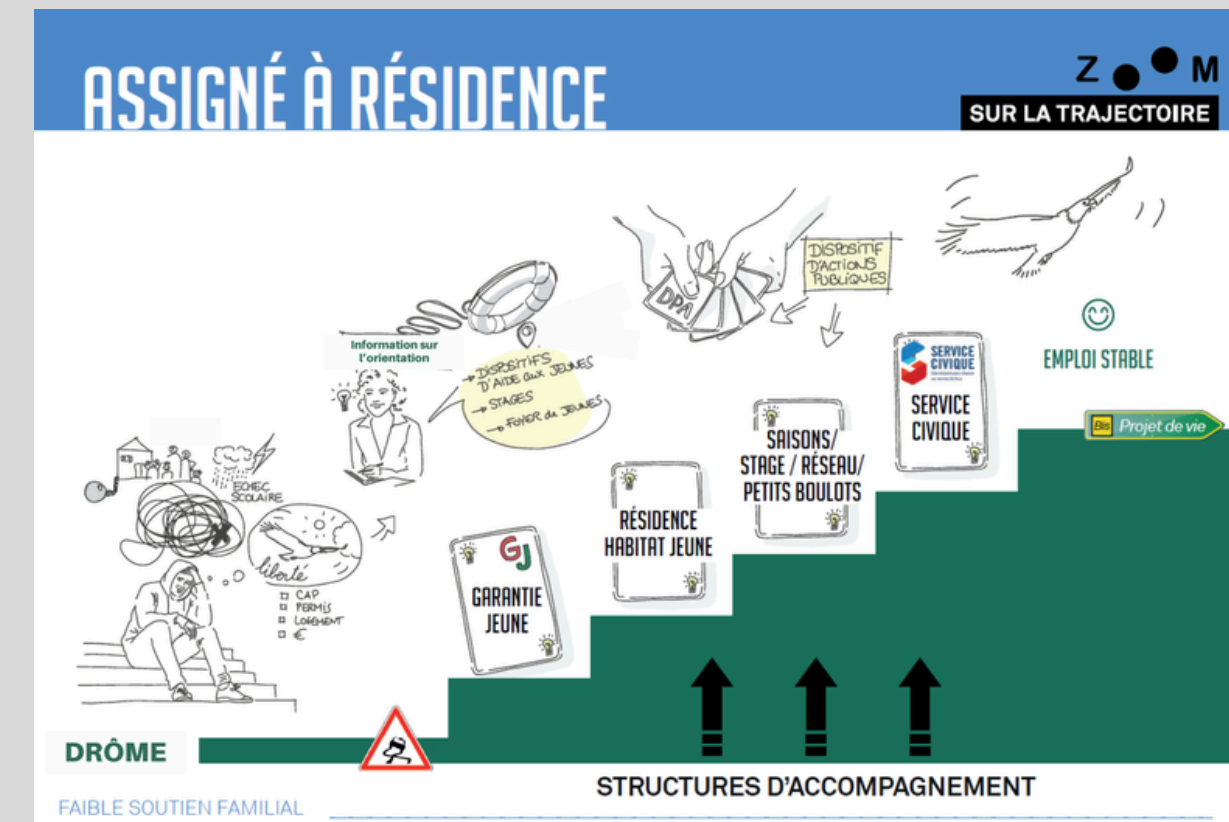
ASSIGNÉ À RÉSIDENCE

Z M
SUR LA TRAJECTOIRE

ÉCHEC SCOLAIRE

Liberté
CAP
PERMIS
LOGEMENT
€

Information sur l'orientation

DISPOSITIFS D'AIDE AUX JEUNES
STAGES
FOYER de JEUNES

DPA

DISPOSITIF D'ACTIONS PUBLIQUES

GJ
GARANTIE JEUNE

RÉSIDENCE HABITAT JEUNE

SAISONS/ STAGE / RÉSEAU/ PETITS BOULOTS

SERVICE CIVIQUE
SERVICE CIVIQUE

EMPLOI STABLE

Bis Projet de vie

DRÔME

STRUCTURES D'ACCOMPAGNEMENT

FAIBLE SOUTIEN FAMILIAL